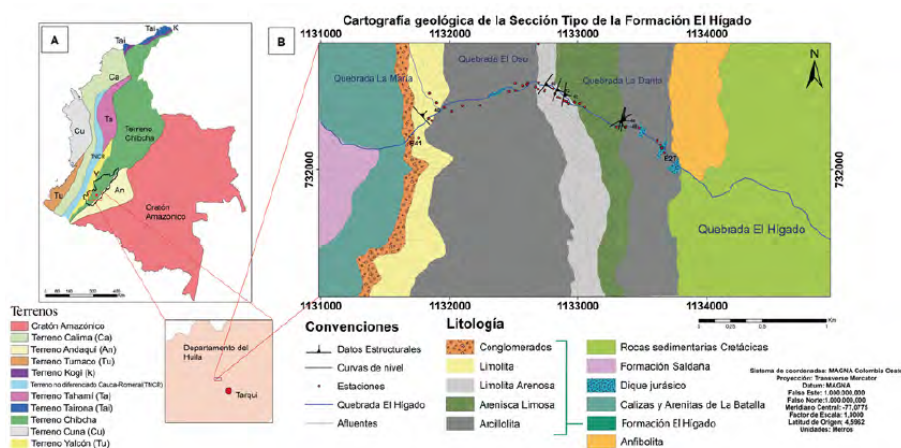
Cartografía geológica de la Sección Tipo de la Formación El Hígado

A

Tai K
Tai
Ca
Cu
Ta
Terreno Chibcha
TNCR
Tu
An
Cratón Amazonico

Terrenos
Cratón Amazónico
Terreno Calima (Ca)
Terreno Andaquí (An)
Terreno Tumaco (Tu)
Terreno Kogi (k)
Terreno no diferenciado Cauca-Romeral (TNCR)
Terreno Tahamí (Ta)
Terreno Tairona (Tai)
Terreno Chibcha
Terreno Cuna (Cu)
Terreno Yalcón (Tu)

Departamento del Huila
Tarqui

B

1131000 1132000 1133000 1134000
732000 732000
Quebrada La María
Quebrada El Oso
Quebrada La Danta
E-1
E27
Quebrada El Higado
N

Convenciones
Datos Estructurales
Curvas de nivel
Estaciones
Quebrada El Higado
Afluentes

Litología
Conglomerados
Limolita
Limolita Arenosa
Arenisca Limosa
Arcillolita
Formación El Hígado
Rocas sedimentarias Cretácicas
Formación Saldaña
Dique jurásico
Calizas y Arenitas de La Batalla
Anfibolita

Sistema de coordenadas: MAGNA Colombia Oeste
Proyección: Transverse Mercator
Datum: MAGNA
Falso Este: 1.000.000,000
Falso Norte: 1.000.000,000
Meridiano Central: -77,0775
Factor de Escala: 1,0000
Latitud de Origen: 4,5962
Unidades: Metros